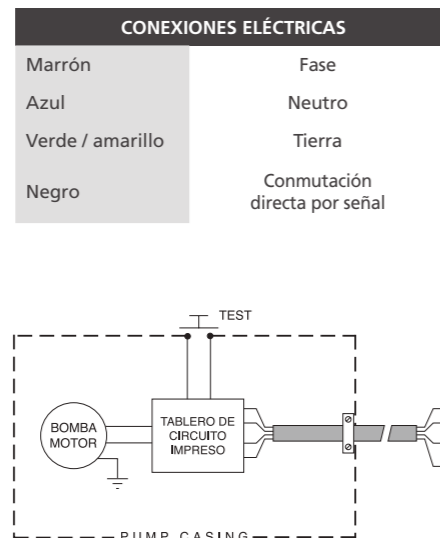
| CONEXIONES ELÉCTRICAS | |
|---|---|
| Marrón | Fase |
| Azul | Neutro |
| Verde / amarillo | Tierra |
| Negro | Conmutación directa por señal |

TEST

BOMBA MOTOR

TABLERO DE CIRCUITO IMPRESO

PUMP CASING